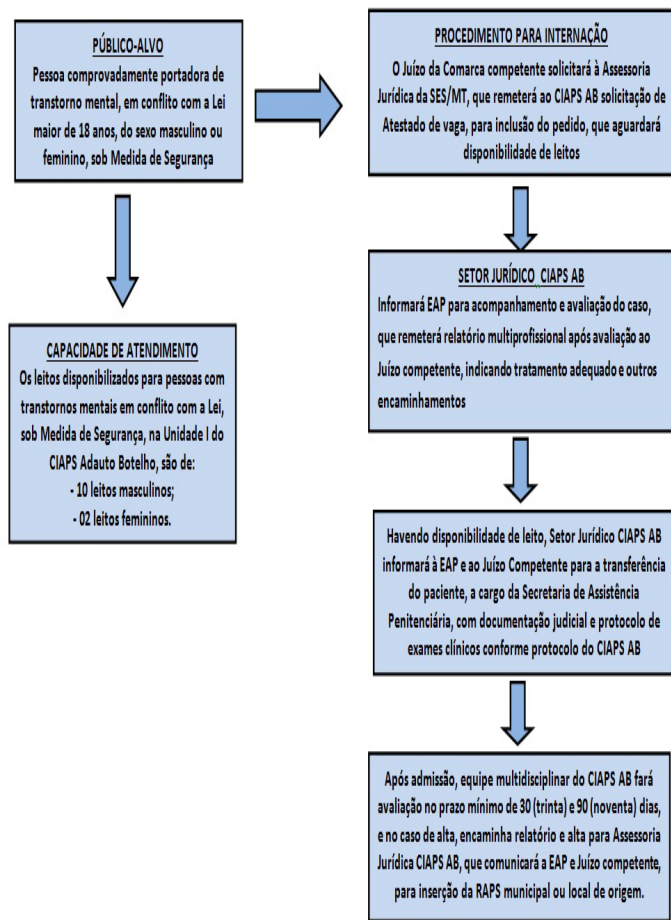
PÚBLICO-ALVO
Pessoa comprovadamente portadora de transtorno mental, em conflito com a Lei maior de 18 anos, do sexo masculino ou feminino, sob Medida de Segurança

CAPACIDADE DE ATENDIMENTO
Os leitos disponibilizados para pessoas com transtornos mentais em conflito com a Lei, sob Medida de Segurança, na Unidade I do CIAPS Adauto Botelho, são de:
- 10 leitos masculinos;
- 02 leitos femininos.

PROCEDIMENTO PARA INTERNAÇÃO
O Juízo da Comarca competente solicitará à Assessoria Jurídica da SES/MT, que remeterá ao CIAPS AB solicitação de Atestado de vaga, para inclusão do pedido, que aguardará disponibilidade de leitos

SETOR JURÍDICO CIAPS AB
Informará EAP para acompanhamento e avaliação do caso, que remeterá relatório multiprofissional após avaliação ao Juízo competente, indicando tratamento adequado e outros encaminhamentos

Havendo disponibilidade de leito, Setor Jurídico CIAPS AB informará à EAP e ao Juízo Competente para a transferência do paciente, a cargo da Secretaria de Assistência Penitenciária, com documentação judicial e protocolo de exames clínicos conforme protocolo do CIAPS AB

Após admissão, equipe multidisciplinar do CIAPS AB fará avaliação no prazo mínimo de 30 (trinta) e 90 (noventa) dias, e no caso de alta, encaminha relatório e alta para Assessoria Jurídica CIAPS AB, que comunicará a EAP e Juízo competente, para inserção da RAPS municipal ou local de origem.